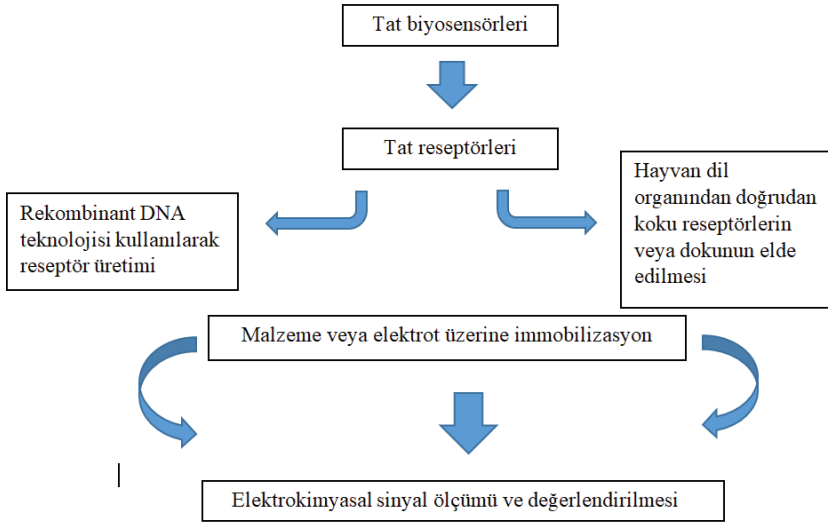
Tat biyosensörleri

Tat reseptörleri

Rekombinant DNA teknolojisi kullanılarak reseptör üretimi

Hayvan dil organından doğrudan koku reseptörlerin veya dokunun elde edilmesi

Malzeme veya elektrot üzerine immobilizasyon

Elektrokimyasal sinyal ölçümü ve değerlendirilmesi